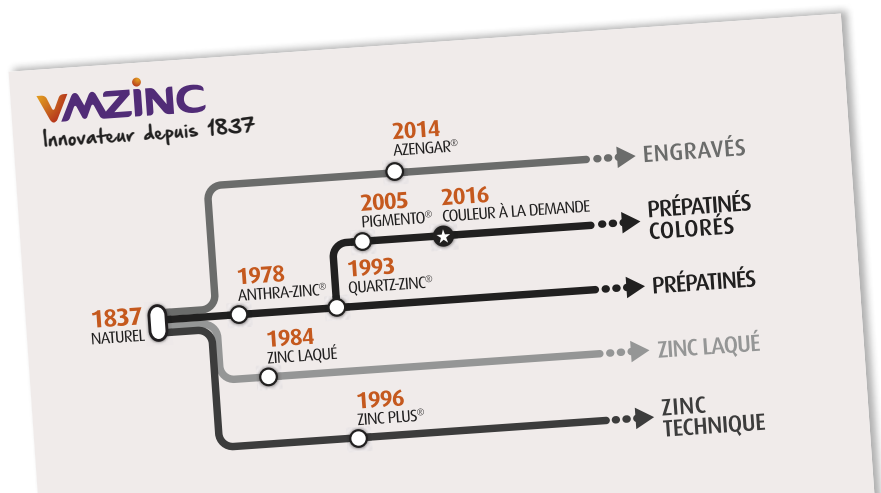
VMZINC
Innovateur depuis 1837

2014
AZENGAR®
ENGRAVÉS

2005
PIGMENTO®
2016
COULEUR À LA DEMANDE
PRÉPATINÉS COLORÉS

1978
ANTHRA-ZINC®
1993
QUARTZ-ZINC®
PRÉPATINÉS

1837
NATUREL

1984
ZINC LAQUÉ
ZINC LAQUÉ

1996
ZINC PLUS®
ZINC TECHNIQUE